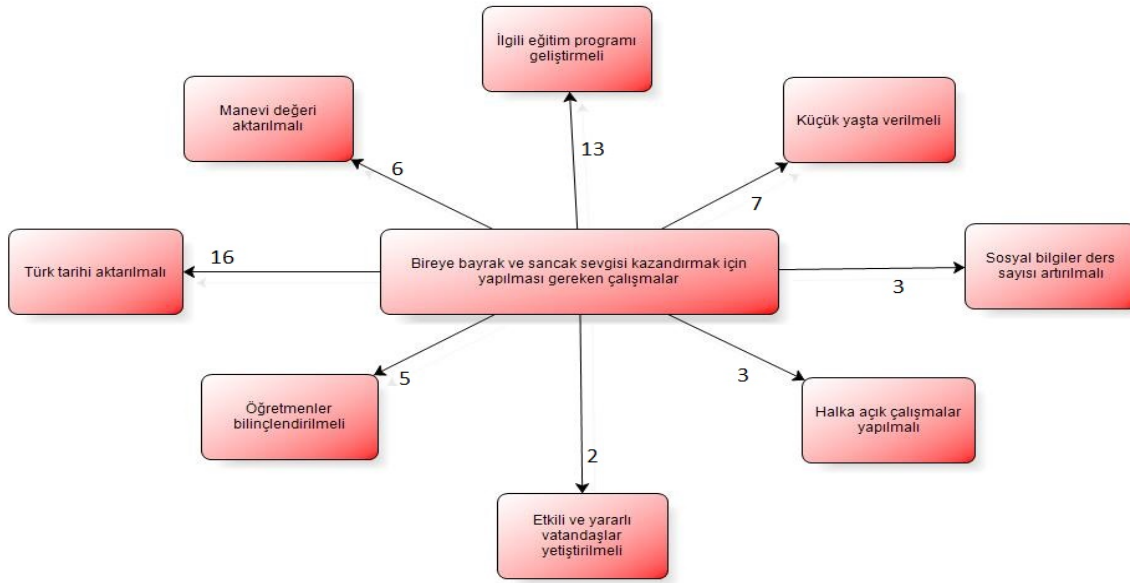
İlgili eğitim programı geliştirmeli

Manevi değeri aktarılmalı

Küçük yaşta verilmeli

13

6

7

Türk tarihi aktarılmalı

16

Bireye bayrak ve sancak sevgisi kazandırmak için yapılması gereken çalışmalar

Sosyal bilgiler ders sayısı artırılmalı

3

5

3

Öğretmenler bilinçlendirilmeli

Halka açık çalışmalar yapılmalı

2

Etkili ve yararlı vatandaşlar yetiştirilmeli